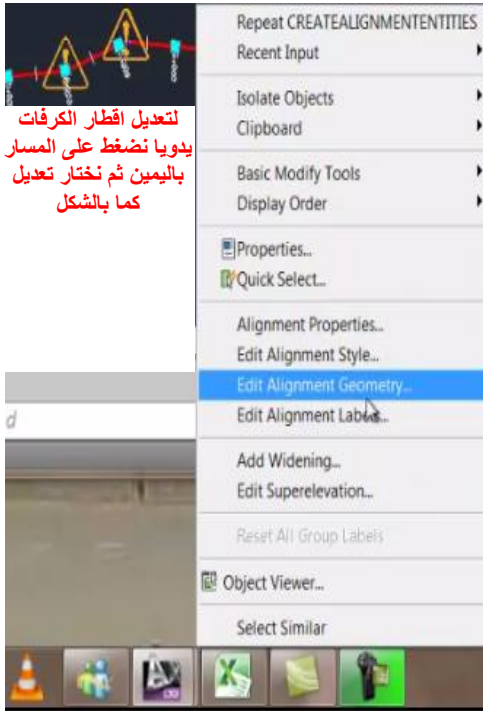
لتعديل اقطار الكرفات يدويا نضغط على المسار باليمين ثم نختار تعديل كما بالشكل

Repeat CREATEALIGNMENTENTITIES
Recent Input

Isolate Objects
Clipboard

Basic Modify Tools
Display Order

Properties...
Quick Select...

Alignment Properties...
Edit Alignment Style...
Edit Alignment Geometry...
Edit Alignment Labels...

Add Widening...
Edit Superelevation...

Reset All Group Labels

Object Viewer...

Select Similar

d